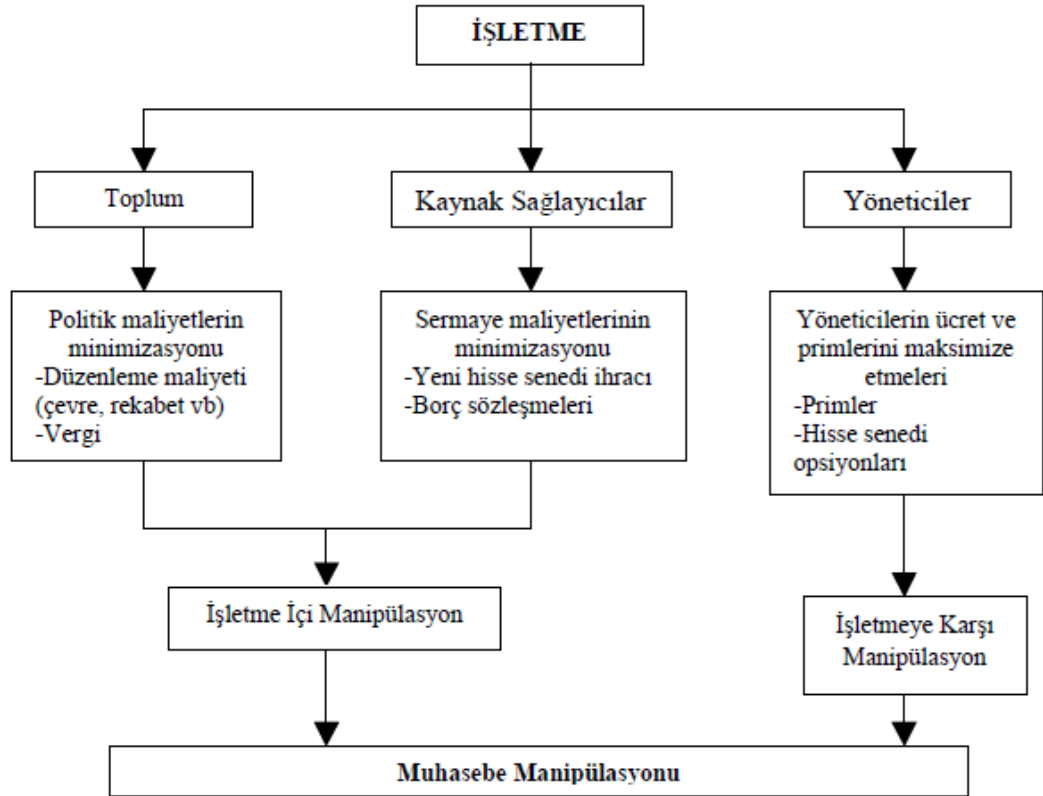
İŞLETME

Toplum

Kaynak Sağlayıcılar

Yöneticiler

Politik maliyetlerin minimizasyonu
-Düzenleme maliyeti (çevre, rekabet vb)
-Vergi

Sermaye maliyetlerinin minimizasyonu
-Yeni hisse senedi ihracı
-Borç sözleşmeleri

Yöneticilerin ücret ve primlerini maksimize etmeleri
-Primler
-Hisse senedi opsiyonları

İşletme İçi Manipülasyon

İşletmeye Karşı Manipülasyon

Muhasebe Manipülasyonu